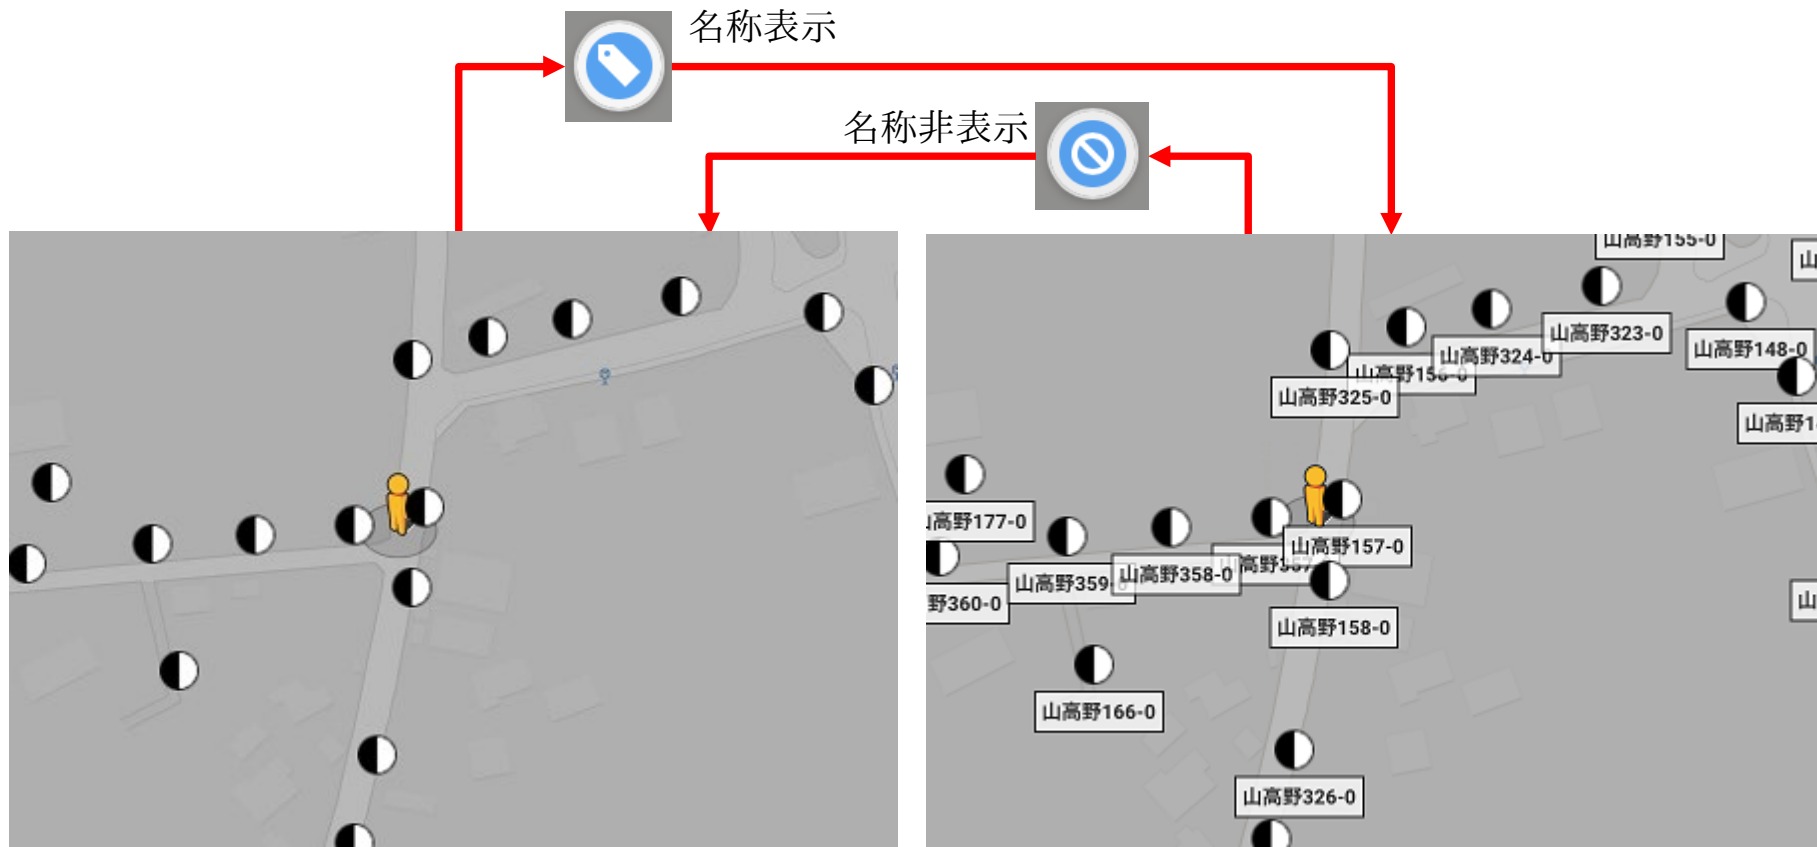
名称表示

名称非表示

山高野155-0
山高野323-0
山高野148-0
山高野324-0
山高野156-0
山高野325-0
山高野1
山高野177-0
山高野157-0
山高野359
山高野358-0
山高野
野360-0
山高野158-0
山高野166-0
山高野326-0
山
山
山